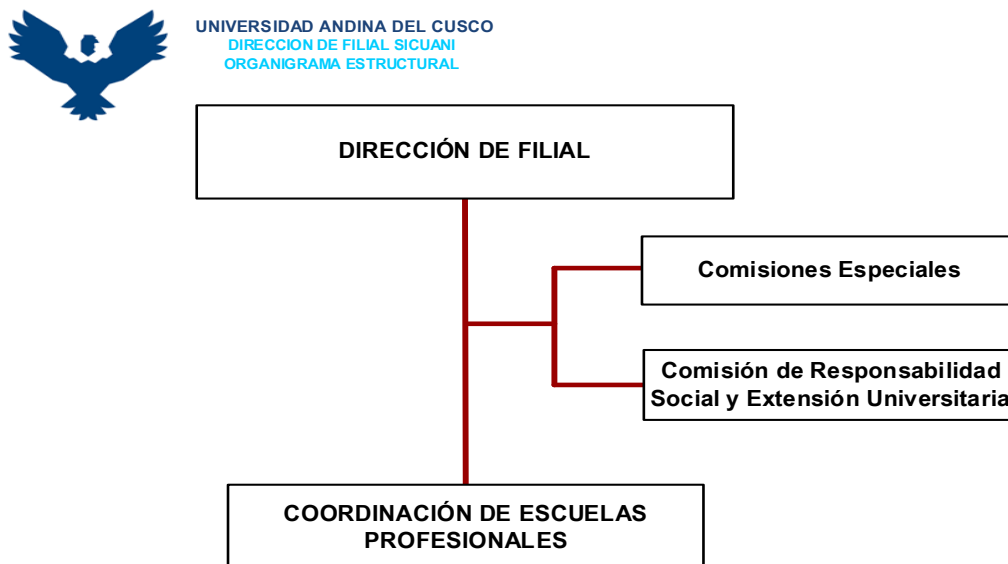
UNIVERSIDAD ANDINA DEL CUSCO
DIRECCION DE FILIAL SICUANI
ORGANIGRAMA ESTRUCTURAL

DIRECCIÓN DE FILIAL

Comisiones Especiales

Comisión de Responsabilidad Social y Extensión Universitaria

COORDINACIÓN DE ESCUELAS PROFESIONALES